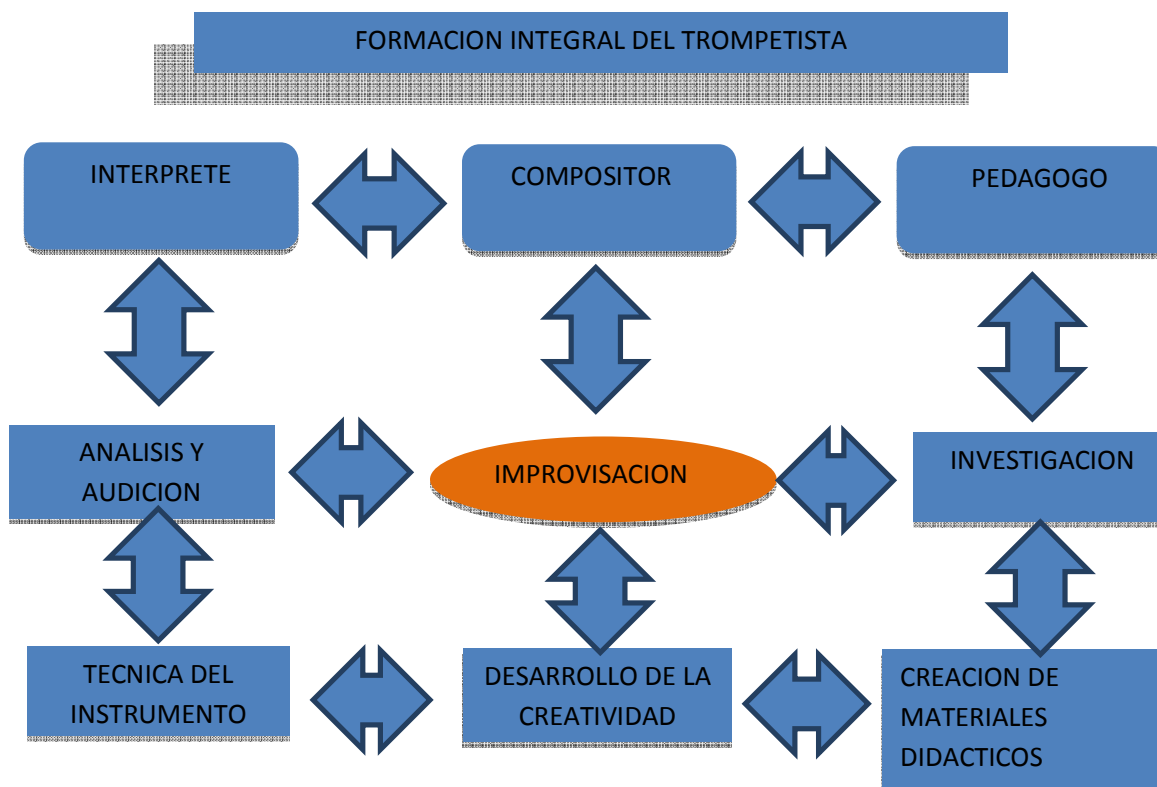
FORMACION INTEGRAL DEL TROMPETISTA

INTERPRETE

COMPOSITOR

PEDAGOGO

ANALISIS Y AUDICION

IMPROVISACION

INVESTIGACION

TECNICA DEL INSTRUMENTO

DESARROLLO DE LA CREATIVIDAD

CREACION DE MATERIALES DIDACTICOS